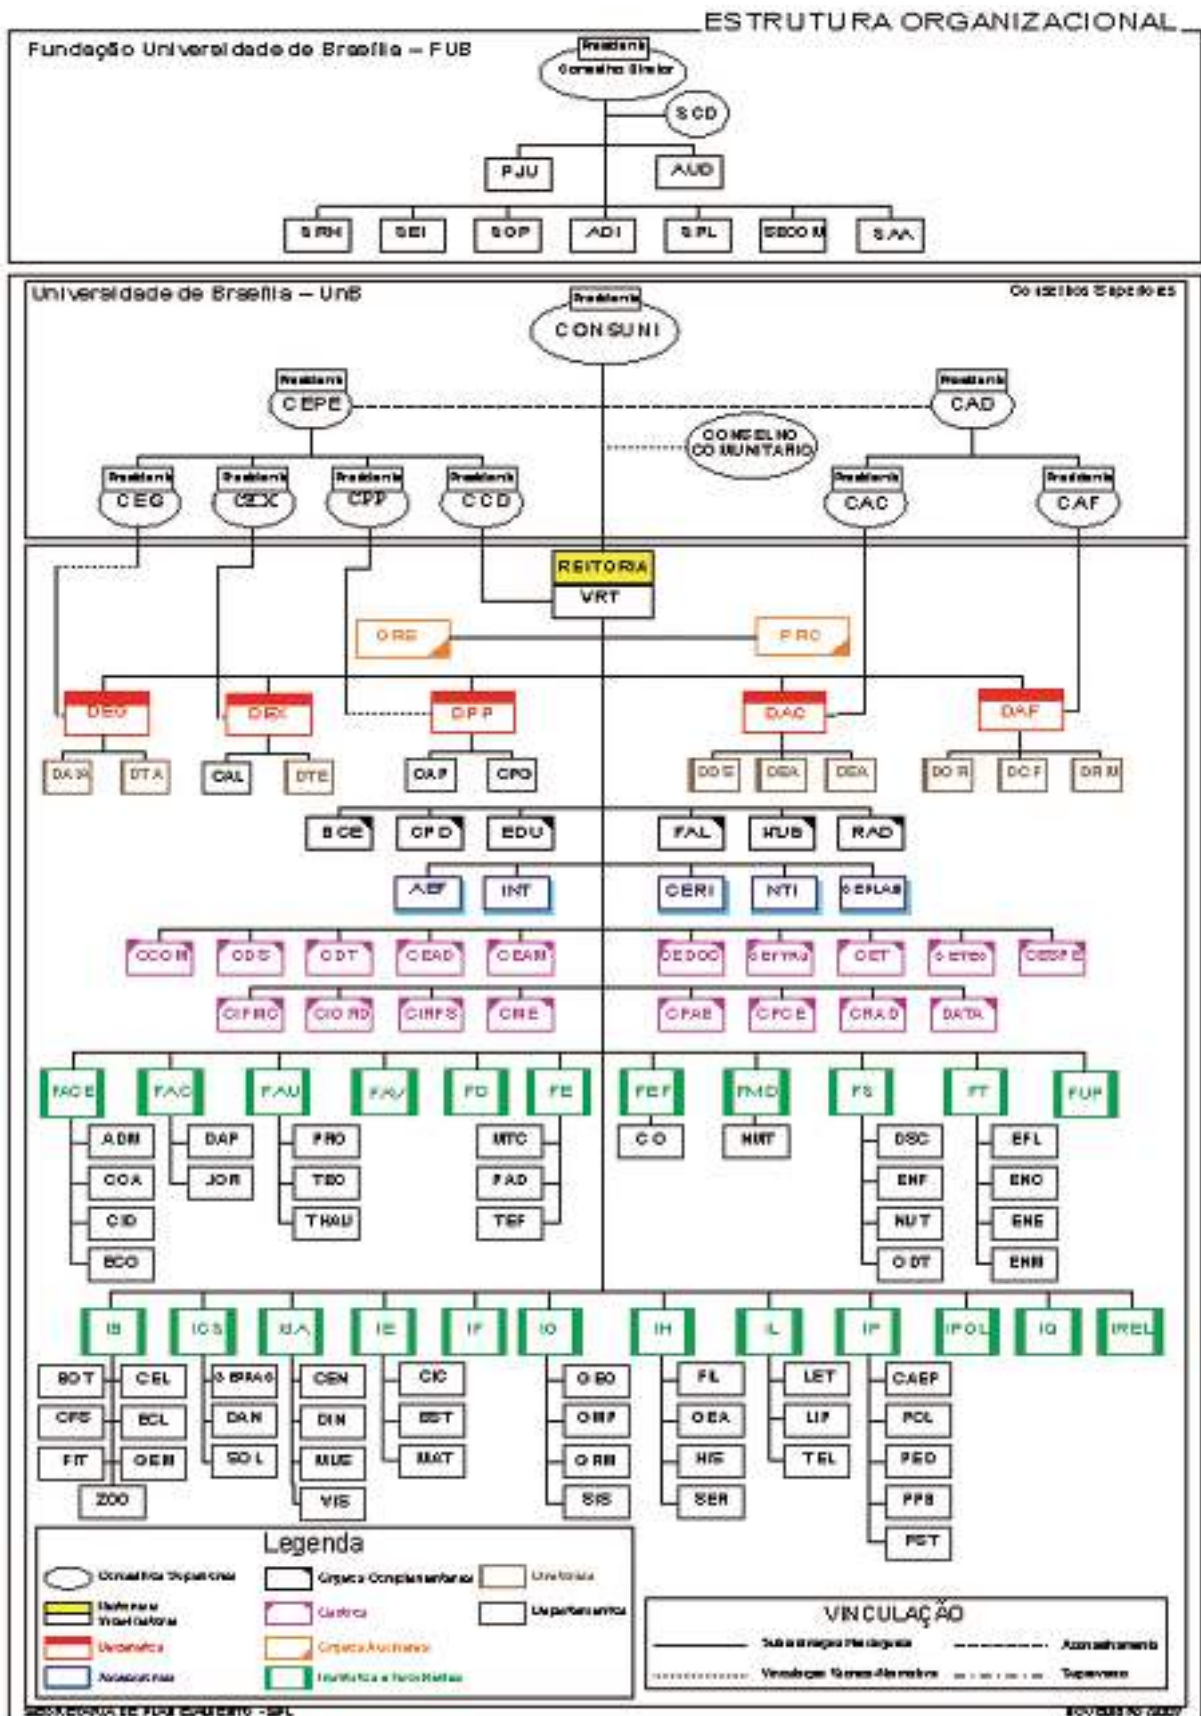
ESTRUTURA ORGANIZACIONAL

Fundação Universidade de Brasília – FUB

Presidente
Conselho Diretor

SCD

PJU

AUD

SRH
SEI
SOP
ADI
SPL
SECOM
SAA

Universidade de Brasília – UnB

Conselhos Superiores

Presidente
CONSUNI

Presidente
CEPE

Presidente
CAD

CONSELHO COMUNITÁRIO

Presidente
CEG

Presidente
CEX

Presidente
CPP

Presidente
CCD

Presidente
CAC

Presidente
CAF

REITORIA
VRT

GRE

PRC

DEG
DEX
DPP
DAC
DAF

DAIA
DTA
CAL
DTE
CAP
CPG
DDS
DEA
DGA
DGR
DCF
DRM

BCE
CPD
EDU
FAL
HUB
RAD

AEF
INT
CERI
NTI
CEPLAN

CCOM
CDS
CDT
CEAD
CEAM
CEDOC
CEFTRU
CET
CETEC
CESPE

CIFMC
CIORD
CIRFS
CME
CPAB
CPCE
CRAD
DATA

FACE
FAC
FAU
FAV
FD
FE
FEF
FMD
FS
FT
FUP

ADM
COA
CID
ECO
DAP
JOR
PRO
TEC
THAU
MTC
PAD
TEF
CO
NUT
DSC
ENF
NUT
ODT
EFL
ENC
ENE
ENM

IB
ICS
IdA
IE
IF
IG
IH
IL
IP
IPOL
IQ
IREL

BOT
CFS
FIT
ZOO
CEL
ECL
GEN
GEPPAG
DAN
SOL
CEN
DIN
MUS
VIS
CIC
EST
MAT
GEO
GMP
GRM
SIS
FIL
GEA
HIS
SER
LET
LIP
TEL
CAEP
PCL
PED
PPB
PST

Legenda
Conselhos Superiores
Reitoria e Vice-Reitoria
Decanatos
Assessorias
Órgãos Complementares
Centros
Órgãos Auxiliares
Institutos e Faculdades
Diretorias
Departamentos

VINCULAÇÃO
Subordinação Hierárquica
Acompanhamento
Vinculação Técnico-Normativa
Supervisão

SECRETARIA DE PLANEJAMENTO - SPL
NOVEMBRO 2007